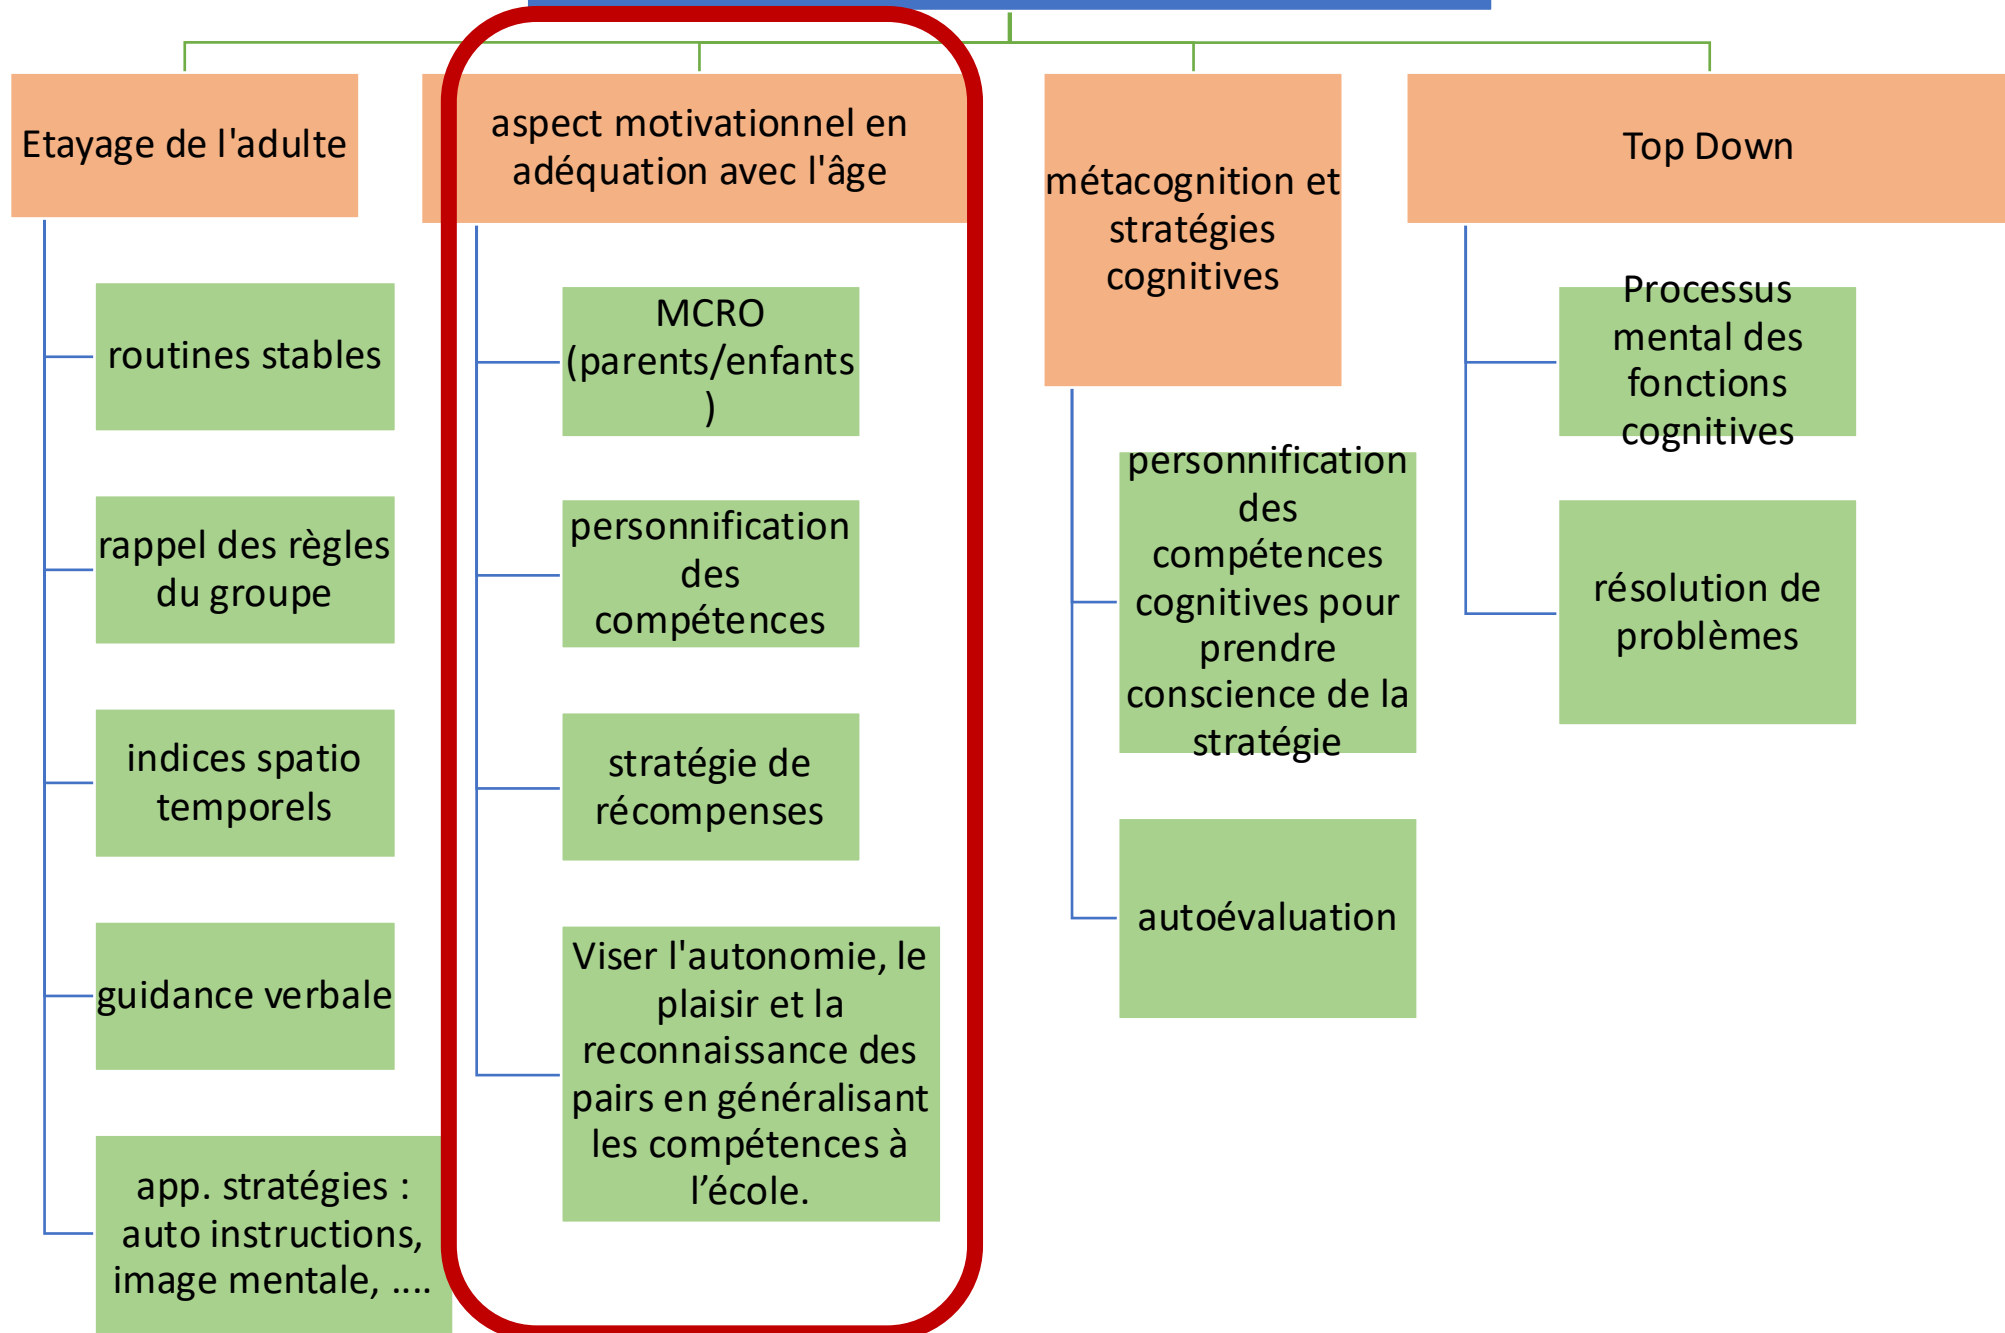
Etayage de l'adulte

routines stables

rappel des règles du groupe

indices spatio temporels

guidance verbale

app. stratégies : auto instructions, image mentale, ....

aspect motivationnel en adéquation avec l'âge

MCRO (parents/enfants )

personnification des compétences

stratégie de récompenses

Viser l'autonomie, le plaisir et la reconnaissance des pairs en généralisant les compétences à l'école.

métacognition et stratégies cognitives

personnification des compétences cognitives pour prendre conscience de la stratégie

autoévaluation

Top Down

Processus mental des fonctions cognitives

résolution de problèmes